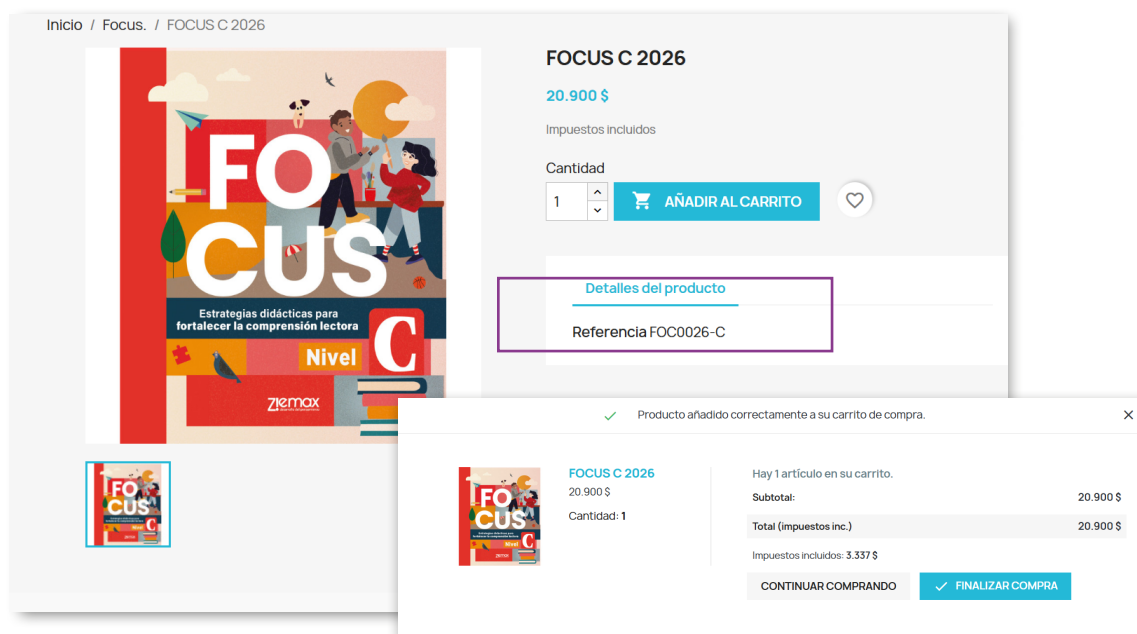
Inicio / Focus. / FOCUS C 2026

FO CUS
Estrategias didácticas para fortalecer la comprensión lectora
Nivel C
Ziemax

FOCUS C 2026

20.900 $

Impuestos incluidos

Cantidad

1

AÑADIR AL CARRITO

Detalles del producto

Referencia FOC0026-C

Producto añadido correctamente a su carrito de compra.

×

FOCUS C 2026
20.900 $
Cantidad: 1

Hay 1 artículo en su carrito.

| Subtotal: | 20.900 $ |
|---|---|
| Total (impuestos inc.) | 20.900 $ |

Impuestos incluidos: 3.337 $

CONTINUAR COMPRANDO

FINALIZAR COMPRA